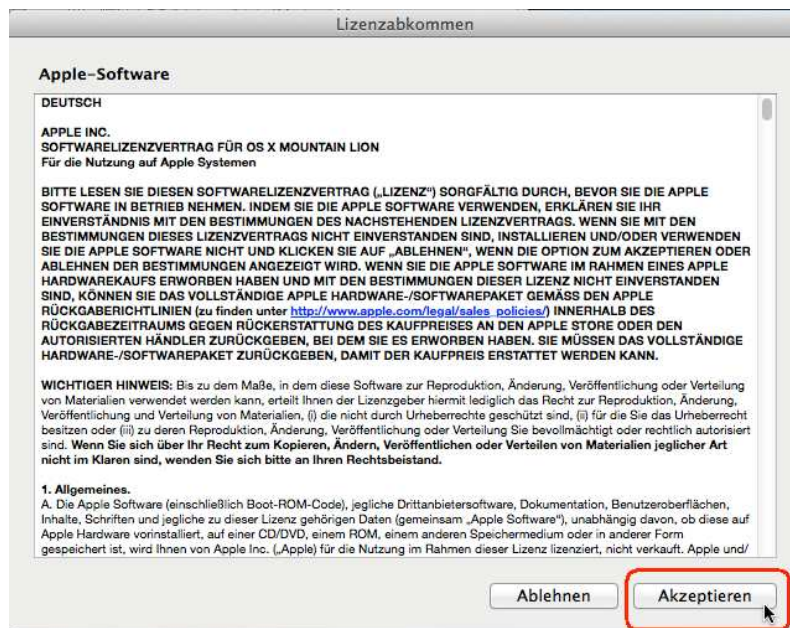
Lizenzabkommen

Apple-Software

DEUTSCH

APPLE INC.
SOFTWARELIZENZVERTRAG FÜR OS X MOUNTAIN LION
Für die Nutzung auf Apple Systemen

BITTE LESEN SIE DIESEN SOFTWARELIZENZVERTRAG („LIZENZ") SORGFÄLTIG DURCH, BEVOR SIE DIE APPLE SOFTWARE IN BETRIEB NEHMEN. INDEM SIE DIE APPLE SOFTWARE VERWENDEN, ERKLÄREN SIE IHR EINVERSTÄNDNIS MIT DEN BESTIMMUNGEN DES NACHSTEHENDEN LIZENZVERTRAGS. WENN SIE MIT DEN BESTIMMUNGEN DIESES LIZENZVERTRAGS NICHT EINVERSTANDEN SIND, INSTALLIEREN UND/ODER VERWENDEN SIE DIE APPLE SOFTWARE NICHT UND KLICKEN SIE AUF „ABLEHNEN", WENN DIE OPTION ZUM AKZEPTIEREN ODER ABLEHNEN DER BESTIMMUNGEN ANGEZEIGT WIRD. WENN SIE DIE APPLE SOFTWARE IM RAHMEN EINES APPLE HARDWAREKAUFS ERWORBEN HABEN UND MIT DEN BESTIMMUNGEN DIESER LIZENZ NICHT EINVERSTANDEN SIND, KÖNNEN SIE DAS VOLLSTÄNDIGE APPLE HARDWARE-/SOFTWAREPAKET GEMÄSS DEN APPLE RÜCKGABERICHTLINIEN (zu finden unter http://www.apple.com/legal/sales_policies/) INNERHALB DES RÜCKGABEZEITRAUMS GEGEN RÜCKERSTATTUNG DES KAUFPREISES AN DEN APPLE STORE ODER DEN AUTORISIERTEN HÄNDLER ZURÜCKGEBEN, BEI DEM SIE ES ERWORBEN HABEN. SIE MÜSSEN DAS VOLLSTÄNDIGE HARDWARE-/SOFTWAREPAKET ZURÜCKGEBEN, DAMIT DER KAUFPREIS ERSTATTET WERDEN KANN.

WICHTIGER HINWEIS: Bis zu dem Maße, in dem diese Software zur Reproduktion, Änderung, Veröffentlichung oder Verteilung von Materialien verwendet werden kann, erteilt Ihnen der Lizenzgeber hiermit lediglich das Recht zur Reproduktion, Änderung, Veröffentlichung und Verteilung von Materialien, (i) die nicht durch Urheberrechte geschützt sind, (ii) für die Sie das Urheberrecht besitzen oder (iii) zu deren Reproduktion, Änderung, Veröffentlichung oder Verteilung Sie bevollmächtigt oder rechtlich autorisiert sind. Wenn Sie sich über Ihr Recht zum Kopieren, Ändern, Veröffentlichen oder Verteilen von Materialien jeglicher Art nicht im Klaren sind, wenden Sie sich bitte an Ihren Rechtsbeistand.

1. Allgemeines.
A. Die Apple Software (einschließlich Boot-ROM-Code), jegliche Drittanbietersoftware, Dokumentation, Benutzeroberflächen, Inhalte, Schriften und jegliche zu dieser Lizenz gehörigen Daten (gemeinsam „Apple Software"), unabhängig davon, ob diese auf Apple Hardware vorinstalliert, auf einer CD/DVD, einem ROM, einem anderen Speichermedium oder in anderer Form gespeichert ist, wird Ihnen von Apple Inc. („Apple") für die Nutzung im Rahmen dieser Lizenz lizenziert, nicht verkauft. Apple und/

Ablehnen Akzeptieren